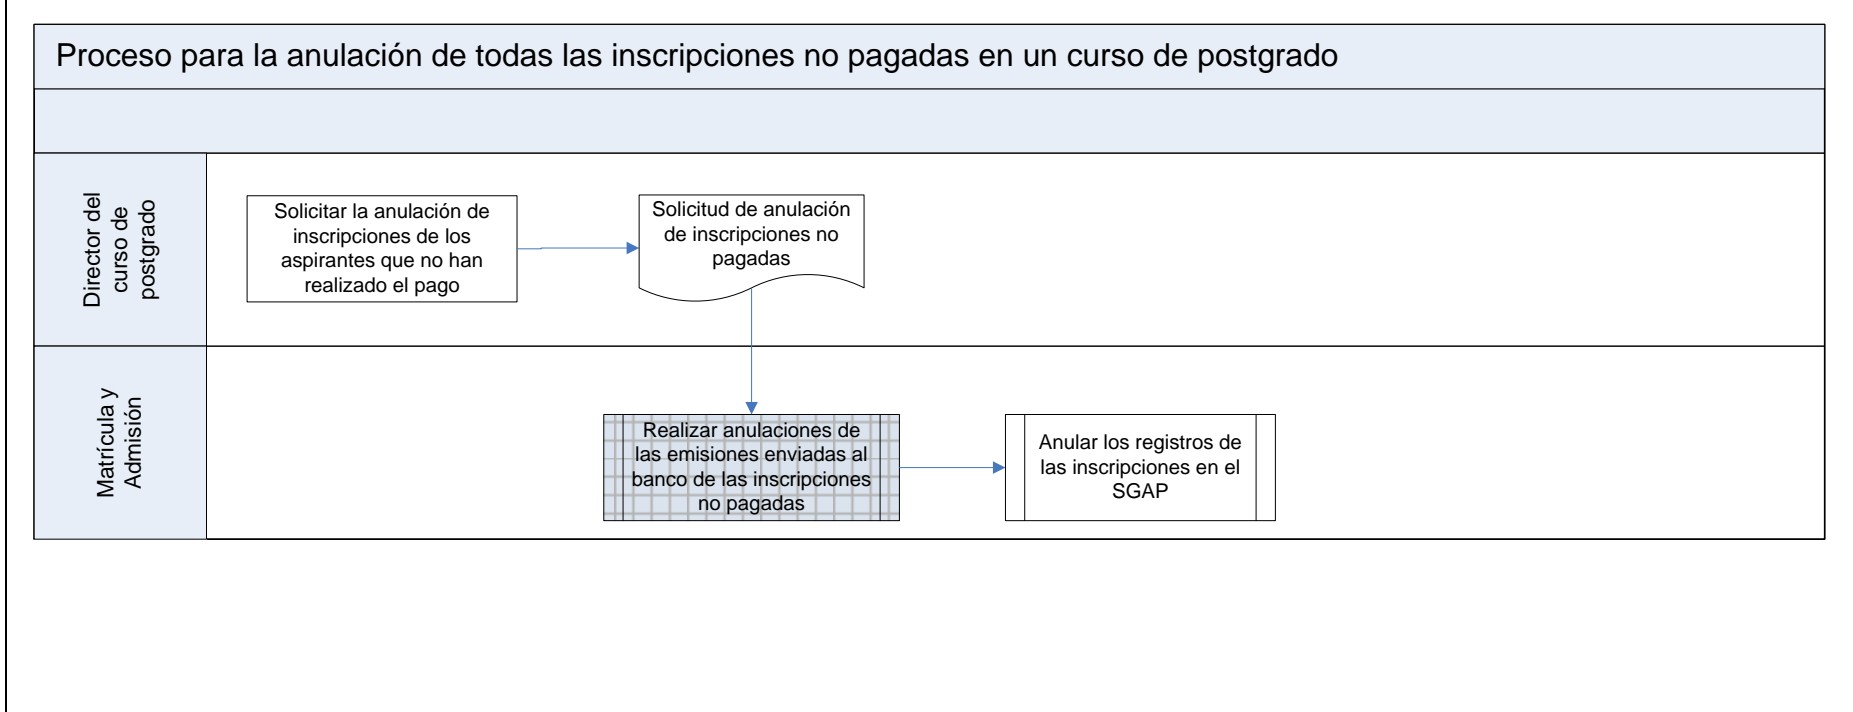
Proceso para la anulación de todas las inscripciones no pagadas en un curso de postgrado

Director del curso de postgrado

Solicitar la anulación de inscripciones de los aspirantes que no han realizado el pago

Solicitud de anulación de inscripciones no pagadas

Matrícula y Admisión

Realizar anulaciones de las emisiones enviadas al banco de las inscripciones no pagadas

Anular los registros de las inscripciones en el SGAP